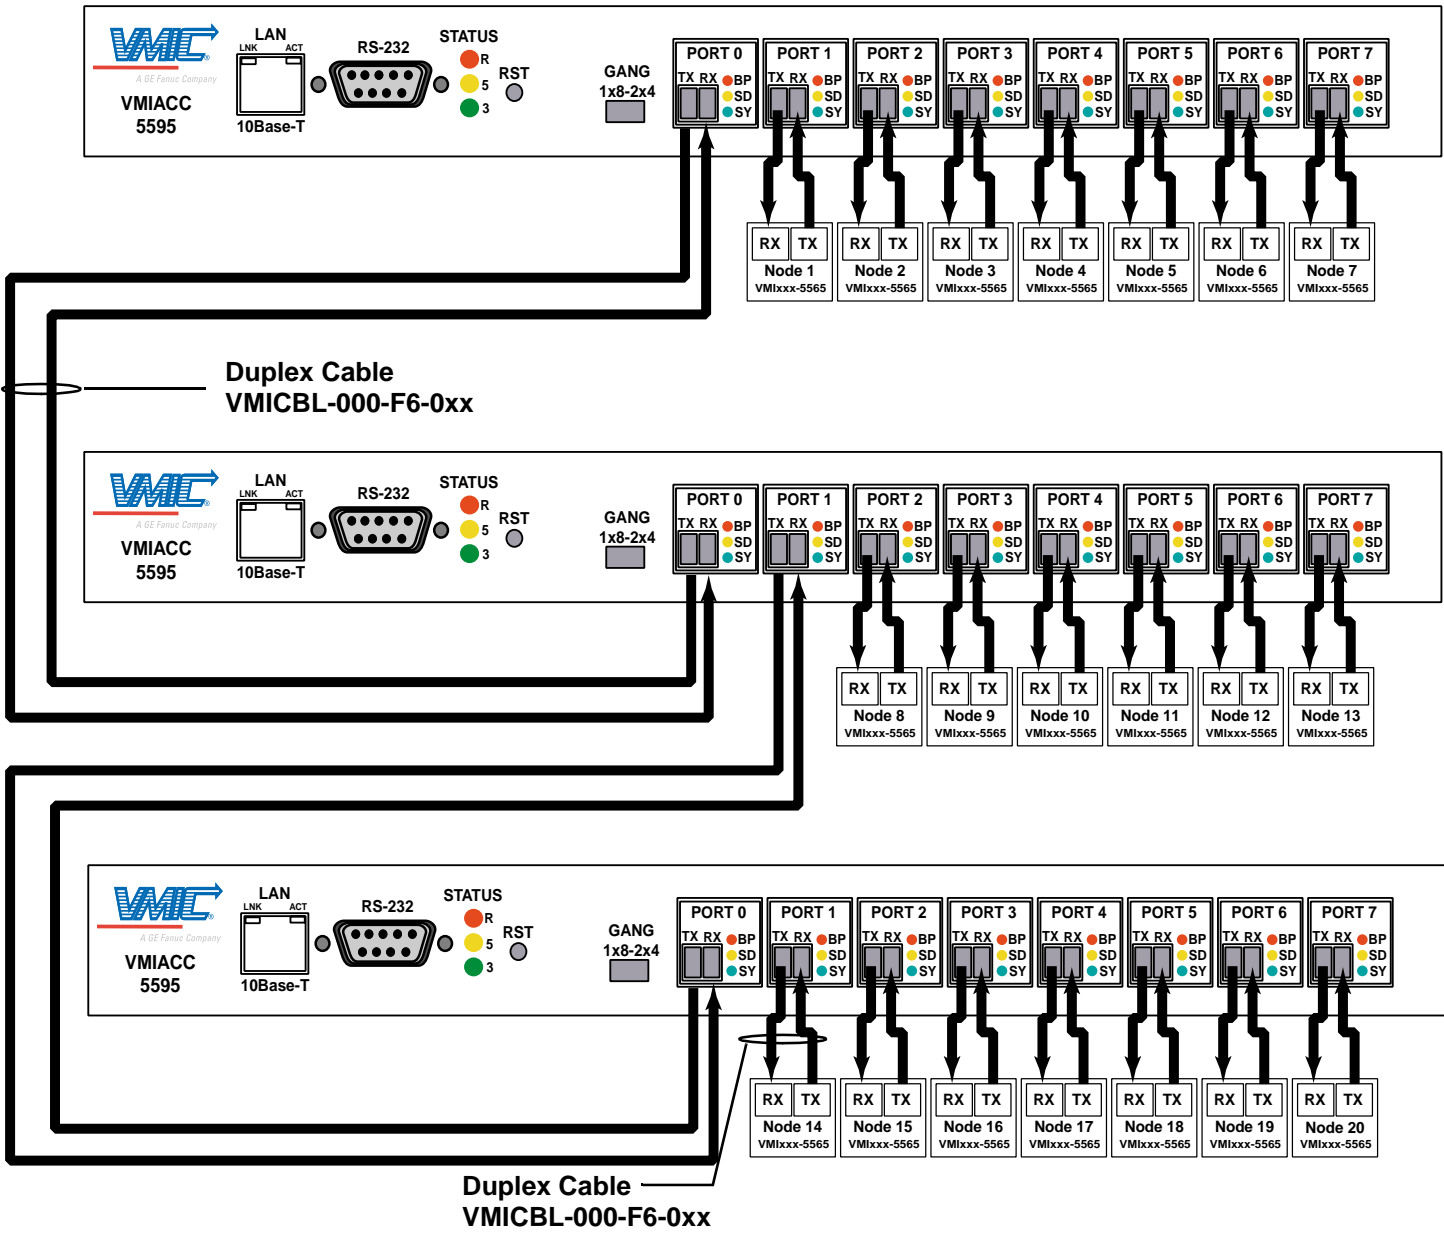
VMIC
A GE Fanuc Company
VMIACC
5595
LAN
LNK ACT
10Base-T
RS-232
STATUS
R
5
3
RST
GANG
1x8-2x4
PORT 0
TX RX
BP
SD
SY
PORT 1
TX RX
BP
SD
SY
PORT 2
TX RX
BP
SD
SY
PORT 3
TX RX
BP
SD
SY
PORT 4
TX RX
BP
SD
SY
PORT 5
TX RX
BP
SD
SY
PORT 6
TX RX
BP
SD
SY
PORT 7
TX RX
BP
SD
SY

RX TX
Node 1
VMIxxx-5565
RX TX
Node 2
VMIxxx-5565
RX TX
Node 3
VMIxxx-5565
RX TX
Node 4
VMIxxx-5565
RX TX
Node 5
VMIxxx-5565
RX TX
Node 6
VMIxxx-5565
RX TX
Node 7
VMIxxx-5565

Duplex Cable
VMICBL-000-F6-0xx

VMIC
A GE Fanuc Company
VMIACC
5595
LAN
LNK ACT
10Base-T
RS-232
STATUS
R
5
3
RST
GANG
1x8-2x4
PORT 0
TX RX
BP
SD
SY
PORT 1
TX RX
BP
SD
SY
PORT 2
TX RX
BP
SD
SY
PORT 3
TX RX
BP
SD
SY
PORT 4
TX RX
BP
SD
SY
PORT 5
TX RX
BP
SD
SY
PORT 6
TX RX
BP
SD
SY
PORT 7
TX RX
BP
SD
SY

RX TX
Node 8
VMIxxx-5565
RX TX
Node 9
VMIxxx-5565
RX TX
Node 10
VMIxxx-5565
RX TX
Node 11
VMIxxx-5565
RX TX
Node 12
VMIxxx-5565
RX TX
Node 13
VMIxxx-5565

VMIC
A GE Fanuc Company
VMIACC
5595
LAN
LNK ACT
10Base-T
RS-232
STATUS
R
5
3
RST
GANG
1x8-2x4
PORT 0
TX RX
BP
SD
SY
PORT 1
TX RX
BP
SD
SY
PORT 2
TX RX
BP
SD
SY
PORT 3
TX RX
BP
SD
SY
PORT 4
TX RX
BP
SD
SY
PORT 5
TX RX
BP
SD
SY
PORT 6
TX RX
BP
SD
SY
PORT 7
TX RX
BP
SD
SY

RX TX
Node 14
VMIxxx-5565
RX TX
Node 15
VMIxxx-5565
RX TX
Node 16
VMIxxx-5565
RX TX
Node 17
VMIxxx-5565
RX TX
Node 18
VMIxxx-5565
RX TX
Node 19
VMIxxx-5565
RX TX
Node 20
VMIxxx-5565

Duplex Cable
VMICBL-000-F6-0xx